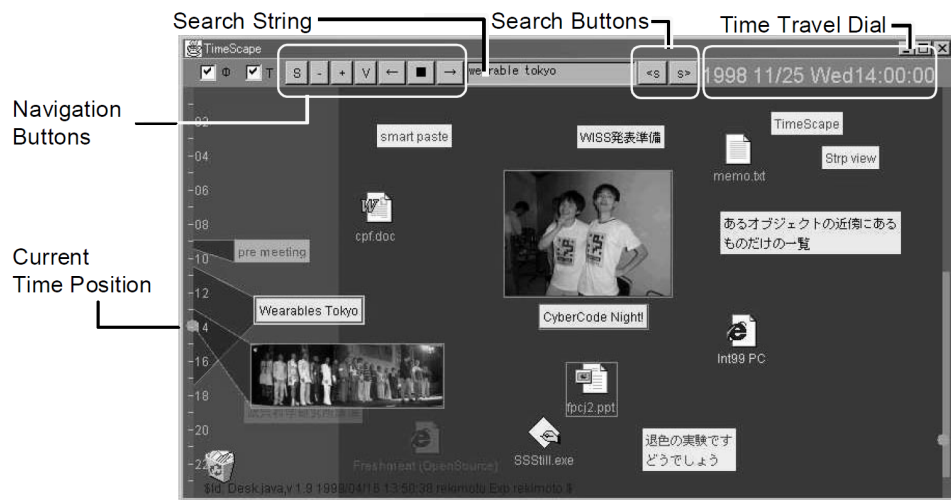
Search String

Search Buttons

Time Travel Dial

TimeScape

Φ T S - + V ← ■ → wearable tokyo <s s> 1998 11/25 Wed14:00:00

Navigation Buttons

Current Time Position

02
04
06
08
10
12
14
16
18
20
22

smart paste

WISS発表準備

TimeScape

memo.txt

Strp view

cpf.doc

あるオブジェクトの近傍にあるものだけの一覧

pre meeting

Wearables Tokyo

CyberCode Night!

Int99 PC

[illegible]

fpcj2.ppt

退色の実験です どうでしょう

Freshmeat (OpenSource)

SSStill.exe

$Id: Desk.java,v 1.9 1999/04/18 13:50:39 rekimoto Exp rekimoto $